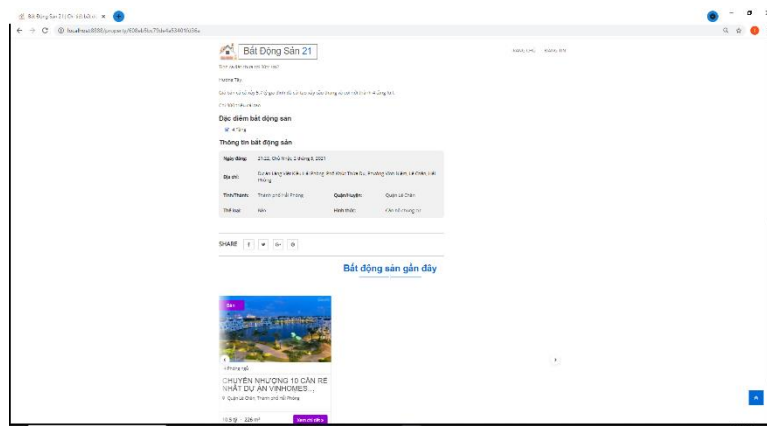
Bất Động Sản 21 | Chi tiết bất độ ×

localhost:8080/property/608a8...

Bất Động Sản 21

Đặc điểm bất động sản

4 Tầng

Thông tin bất động sản

| Ngày đăng: | 21:22, Chủ Nhật, 2 tháng 5, 2021 | | |
|---|---|---|---|
| Địa chỉ: | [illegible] | | |
| Tỉnh/Thành: | Thành phố Hải Phòng | Quận/Huyện: | Quận Lê Chân |
| Thể loại: | Bán | Hình thức: | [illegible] |

SHARE

Bất động sản gần đây

Bán

CHUYỂN NHƯỢNG 10 CĂN RẺ NHẤT DỰ ÁN VINHOMES ...

Quận Lê Chân, Thành phố Hải Phòng

10.5 tỷ · 226 m²

Xem chi tiết